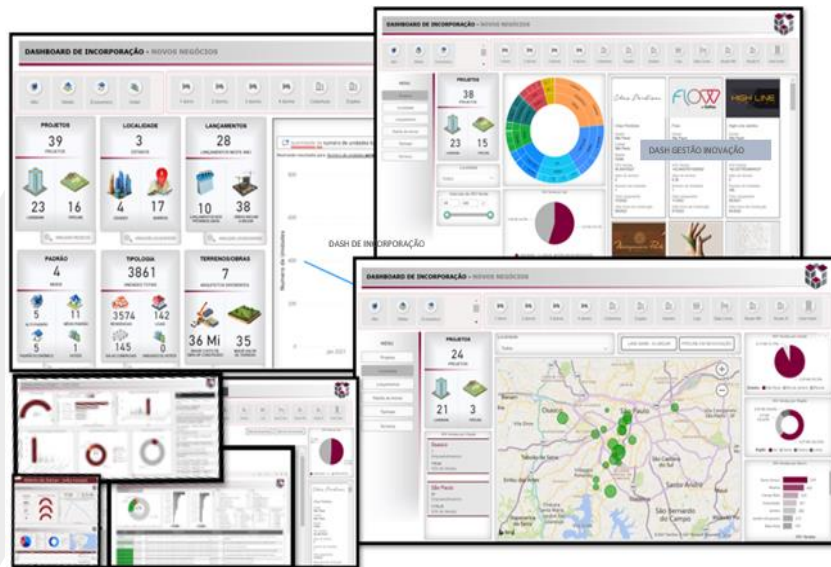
DASHBOARD DE INCORPORAÇÃO - NOVOS NEGÓCIOS

PROJETOS
39
23 16

LOCALIDADE
3
4 17

LANÇAMENTOS
28
10 38

PADRÃO
4
5 11
5 1

TIPOLOGIA
3861
3574 142
145 0

TERRENOS/OBRAS
7
36 Mi 35

DASH DE INCORPORAÇÃO

DASHBOARD DE INCORPORAÇÃO - NOVOS NEGÓCIOS

PROJETOS
38
23 15

FLOW

HIGH LINE

DASH GESTÃO INOVAÇÃO

DASHBOARD DE INCORPORAÇÃO - NOVOS NEGÓCIOS

PROJETOS
24
21 3

São Paulo

Santo André

São Bernardo do Campo